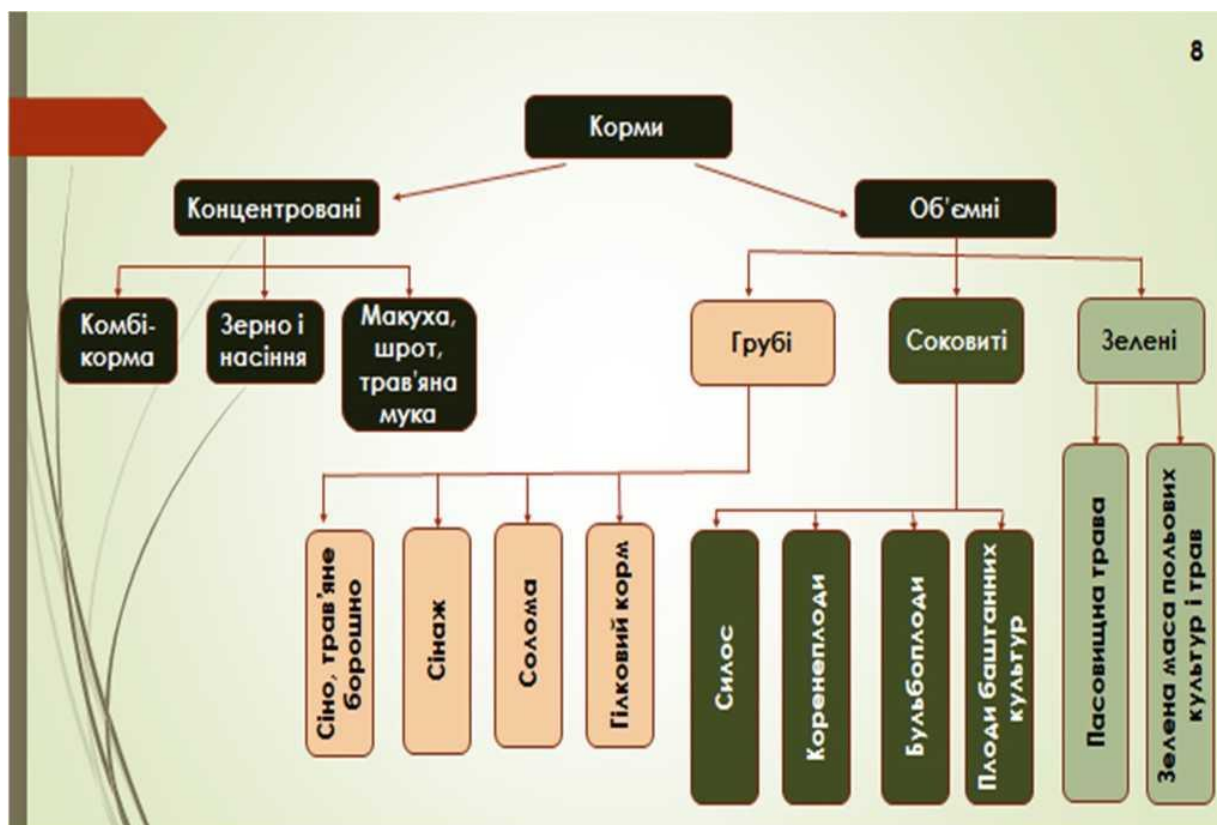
8

Корми

Концентровані

Об'ємні

Комбікорма

Зерно і насіння

Макуха, шрот, трав'яна мука

Грубі

Соковиті

Зелені

Сіно, трав'яне борошно

Сінаж

Солома

Гілковий корм

Силос

Коренеплоди

Бульбоплоди

Плоди баштанних культур

Пасовищна трава

Зелена маса польових культур і трав